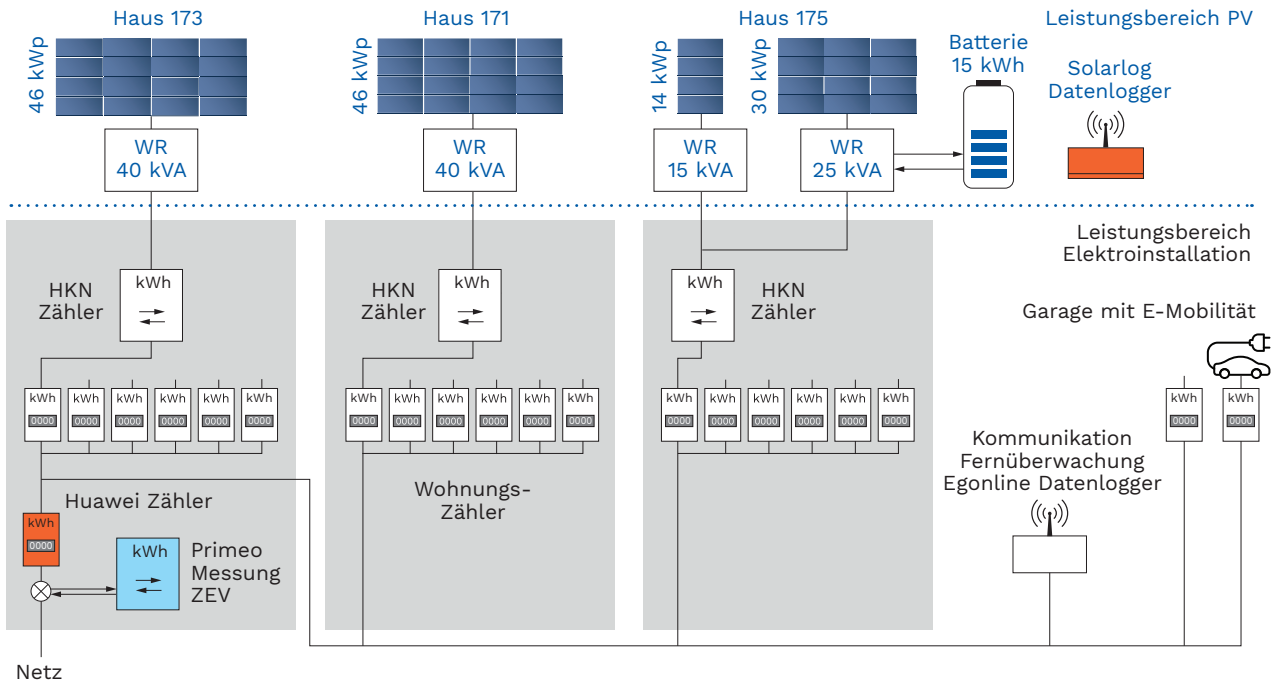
Haus 173

46 kWp

WR
40 kVA

Haus 171

46 kWp

WR
40 kVA

Haus 175

14 kWp

30 kWp

WR
15 kVA

WR
25 kVA

Batterie
15 kWh

Leistungsbereich PV

Solarlog
Datenlogger

Leistungsbereich
Elektroinstallation

HKN
Zähler

kWh

HKN
Zähler

kWh

kWh

HKN
Zähler

Garage mit E-Mobilität

kWh 0000 kWh 0000 kWh 0000 kWh 0000 kWh 0000 kWh 0000

kWh 0000 kWh 0000 kWh 0000 kWh 0000 kWh 0000 kWh 0000

kWh 0000 kWh 0000 kWh 0000 kWh 0000 kWh 0000 kWh 0000

kWh 0000 kWh 0000

Kommunikation
Fernüberwachung
Egonline Datenlogger

Huawei Zähler

kWh 0000

kWh

Primeo
Messung
ZEV

Wohnungs-
Zähler

Netz